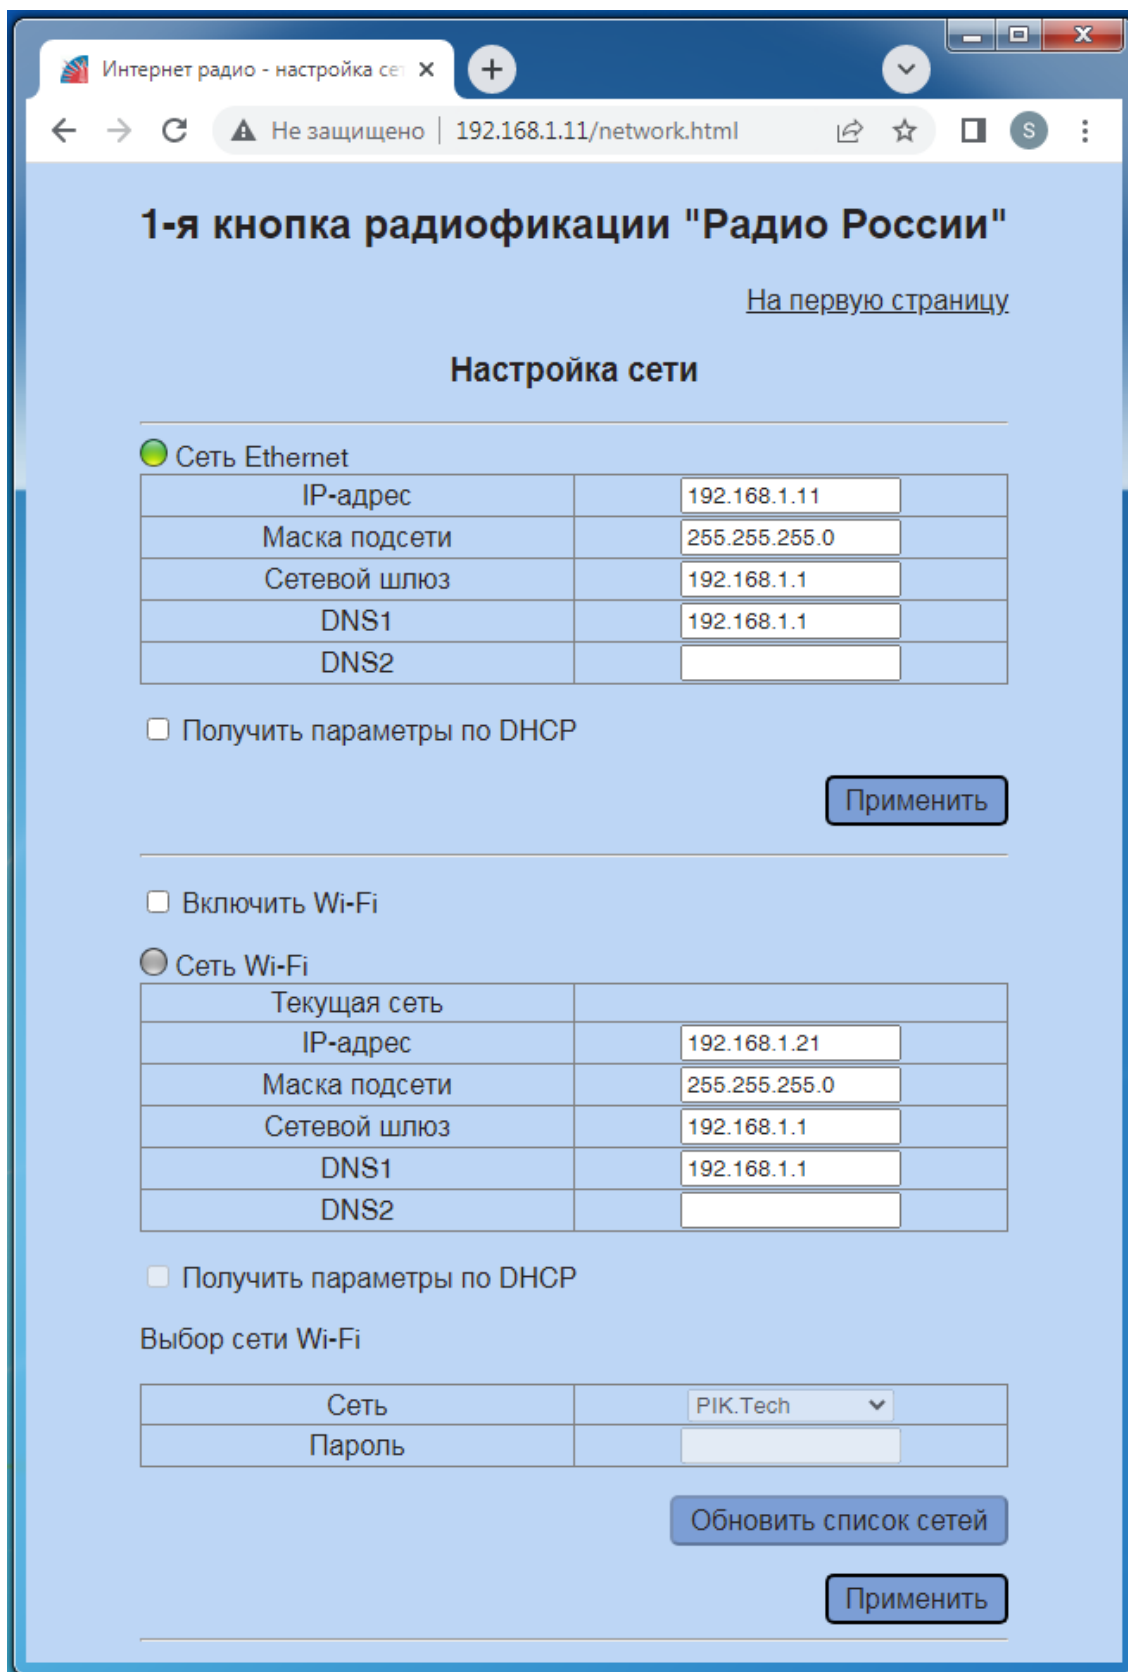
Интернет радио - настройка се ×

Не защищено | 192.168.1.11/network.html

1-я кнопка радиофикации "Радио России"

На первую страницу

Настройка сети

Сеть Ethernet

| IP-адрес | 192.168.1.11 |
|---|---|
| Маска подсети | 255.255.255.0 |
| Сетевой шлюз | 192.168.1.1 |
| DNS1 | 192.168.1.1 |
| DNS2 | |

Получить параметры по DHCP

Применить

Включить Wi-Fi

Сеть Wi-Fi

| Текущая сеть | |
|---|---|
| IP-адрес | 192.168.1.21 |
| Маска подсети | 255.255.255.0 |
| Сетевой шлюз | 192.168.1.1 |
| DNS1 | 192.168.1.1 |
| DNS2 | |

Получить параметры по DHCP

Выбор сети Wi-Fi

| Сеть | PIK.Tech |
|---|---|
| Пароль | |

Обновить список сетей

Применить